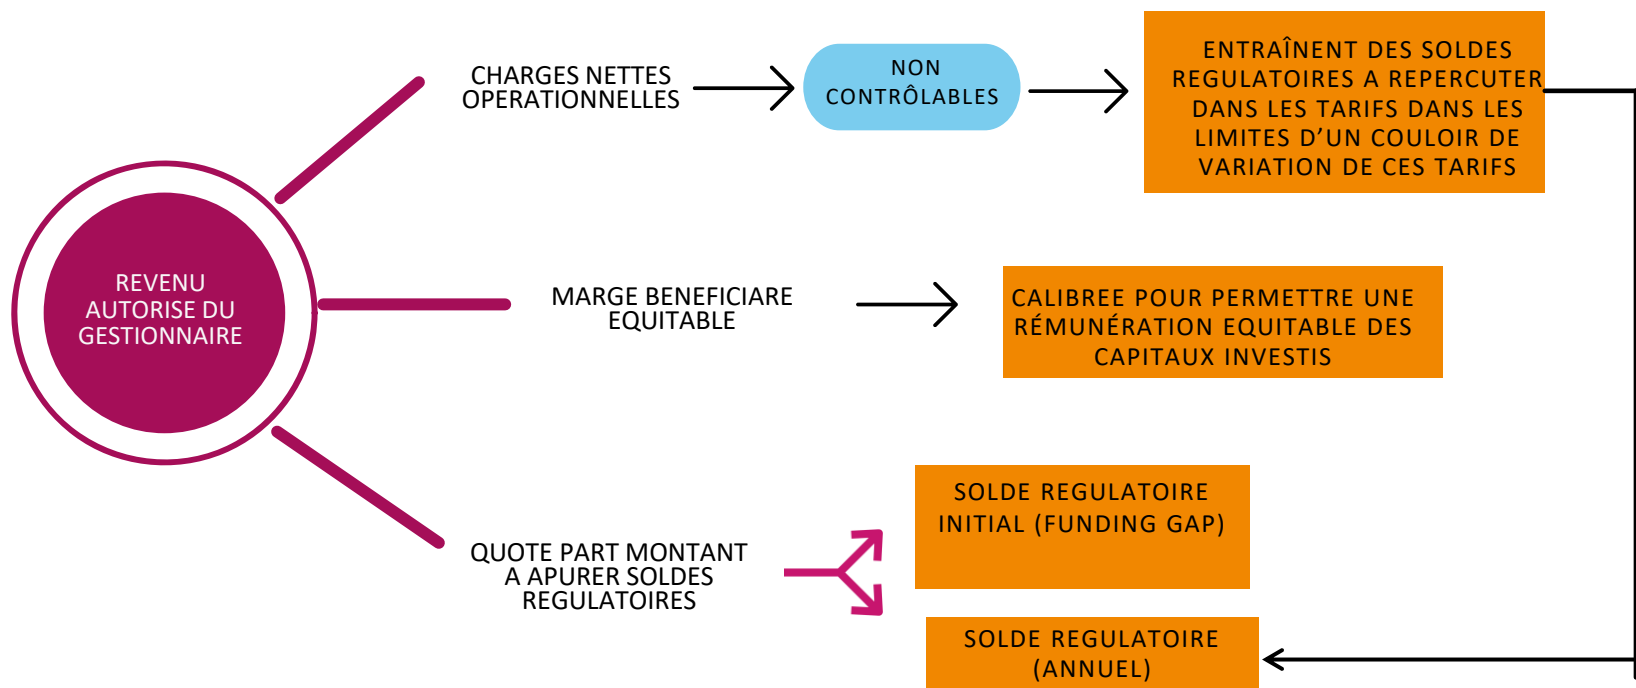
REVENU AUTORISE DU GESTIONNAIRE

CHARGES NETTES OPERATIONNELLES

NON CONTRÔLABLES

ENTRAÎNENT DES SOLDES REGULATOIRES A REPERCUTER DANS LES TARIFS DANS LES LIMITES D'UN COULOIR DE VARIATION DE CES TARIFS

MARGE BENEFICIARE EQUITABLE

CALIBREE POUR PERMETTRE UNE RÉMUNÉRATION EQUITABLE DES CAPITAUX INVESTIS

QUOTE PART MONTANT A APURER SOLDES REGULATOIRES

SOLDE REGULATOIRE INITIAL (FUNDING GAP)

SOLDE REGULATOIRE (ANNUEL)